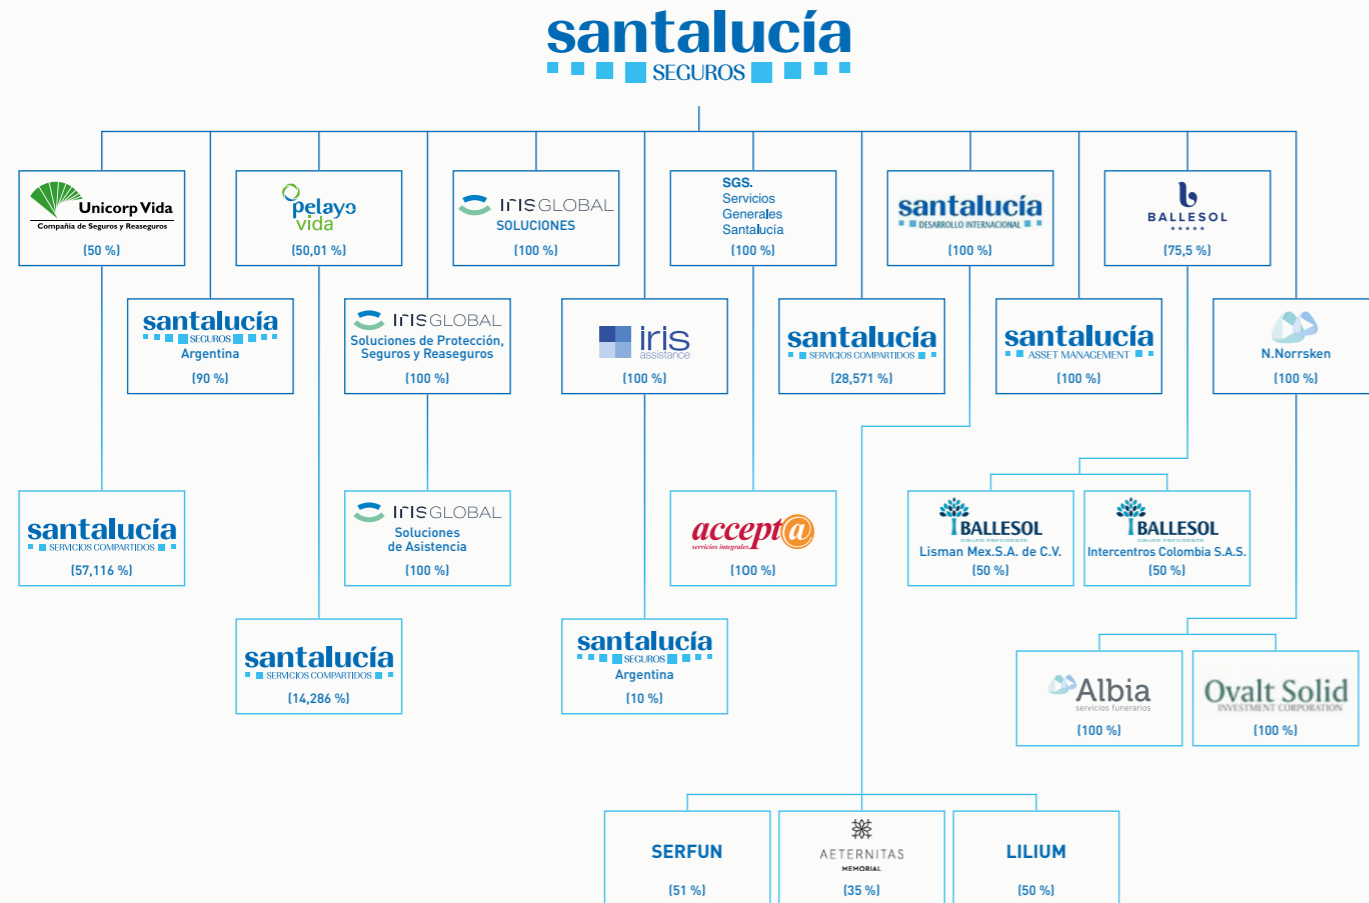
santalucía
SEGUROS

Unicorp Vida
Compañía de Seguros y Reaseguros
(50 %)

pelayo vida
(50,01 %)

IRIS GLOBAL
SOLUCIONES
(100 %)

SGS.
Servicios
Generales
Santalucía
(100 %)

santalucía
DESARROLLO INTERNACIONAL
(100 %)

BALLESOL
(75,5 %)

santalucía
SEGUROS
Argentina
(90 %)

IRIS GLOBAL
Soluciones de Protección, Seguros y Reaseguros
(100 %)

iris
assistance
(100 %)

santalucía
SERVICIOS COMPARTIDOS
(28,571 %)

santalucía
ASSET MANAGEMENT
(100 %)

N.Norrsken
(100 %)

santalucía
SERVICIOS COMPARTIDOS
(57,116 %)

IRIS GLOBAL
Soluciones de Asistencia
(100 %)

accept@
servicios integrales
(100 %)

BALLESOL
GRUPO PRESIDENTE
Lisman Mex.S.A. de C.V.
(50 %)

BALLESOL
GRUPO PRESIDENTE
Intercentros Colombia S.A.S.
(50 %)

santalucía
SERVICIOS COMPARTIDOS
(14,286 %)

santalucía
SEGUROS
Argentina
(10 %)

Albia
servicios funerarios
(100 %)

Ovalt Solid
INVESTMENT CORPORATION
(100 %)

SERFUN
(51 %)

AETERNITAS
MEMORIAL
(35 %)

LILIUM
(50 %)